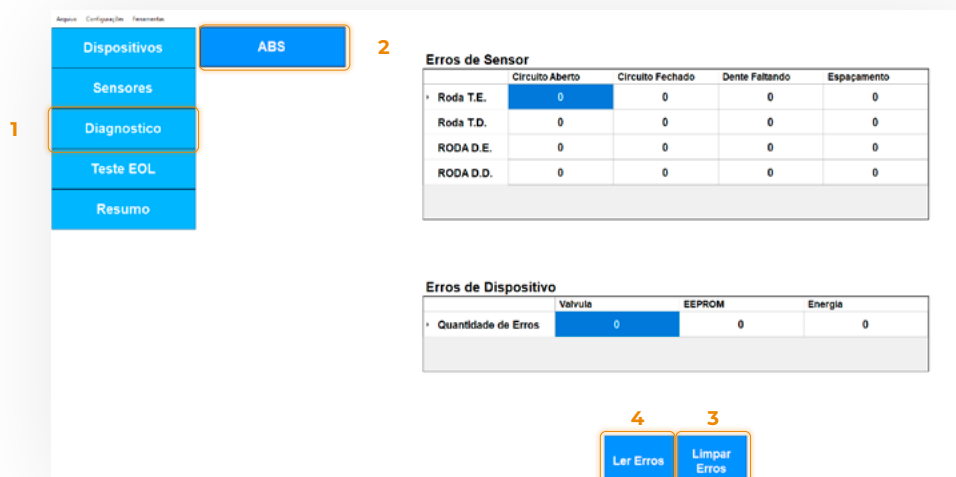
Arquivo Configurações Ferramentas

Dispositivos
Sensores
Diagnostico
Teste EOL
Resumo

1

ABS

2

Erros de Sensor

| | Circuito Aberto | Circuito Fechado | Dente Faltando | Espaçamento |
|---|---|---|---|---|
| Roda T.E. | 0 | 0 | 0 | 0 |
| Roda T.D. | 0 | 0 | 0 | 0 |
| RODA D.E. | 0 | 0 | 0 | 0 |
| RODA D.D. | 0 | 0 | 0 | 0 |

Erros de Dispositivo

| | Valvula | EEPROM | Energia |
|---|---|---|---|
| Quantidade de Erros | 0 | 0 | 0 |

4 3

Ler Erros
Limpar Erros